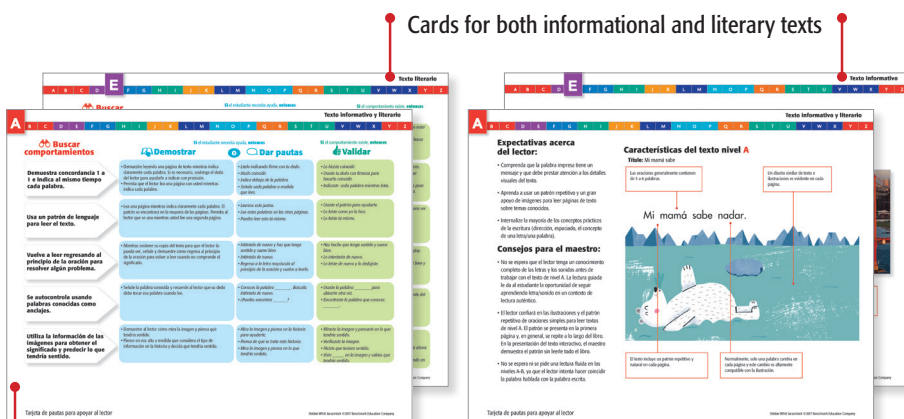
Cards for both informational and literary texts

Texto literario

E

A B C D E F G H I J K L M N O P Q R S T U V W X Y Z

Buscar

Si el estudiante necesita ayuda, entonces

Si el comportamiento existe, entonces

A

Texto informativo y literario

A B C D E F G H I J K L M N O P Q R S T U V W X Y Z

Si el estudiante necesita ayuda, entonces

Si el comportamiento existe, entonces

Buscar comportamientos

Demostrar

Dar pautas

Validar

Demuestra concordancia 1 a 1 e indica al mismo tiempo cada palabra.

Usa un patrón de lenguaje para leer el texto.

Vuelve a leer regresando al principio de la oración para resolver algún problema.

Se autocontrola usando palabras conocidas como anclajes.

Utiliza la información de las imágenes para obtener el significado y predecir lo que tendría sentido.

Tarjeta de pautas para apoyar al lector

Texto informativo

E

A B C D E F G H I J K L M N O P Q R S T U V W X Y Z

A

Texto informativo y literario

A B C D E F G H I J K L M N O P Q R S T U V W X Y Z

Expectativas acerca del lector:

Consejos para el maestro:

Características del texto nivel A

Título: Mi mamá sabe

Mi mamá sabe nadar.

Tarjeta de pautas para apoyar al lector